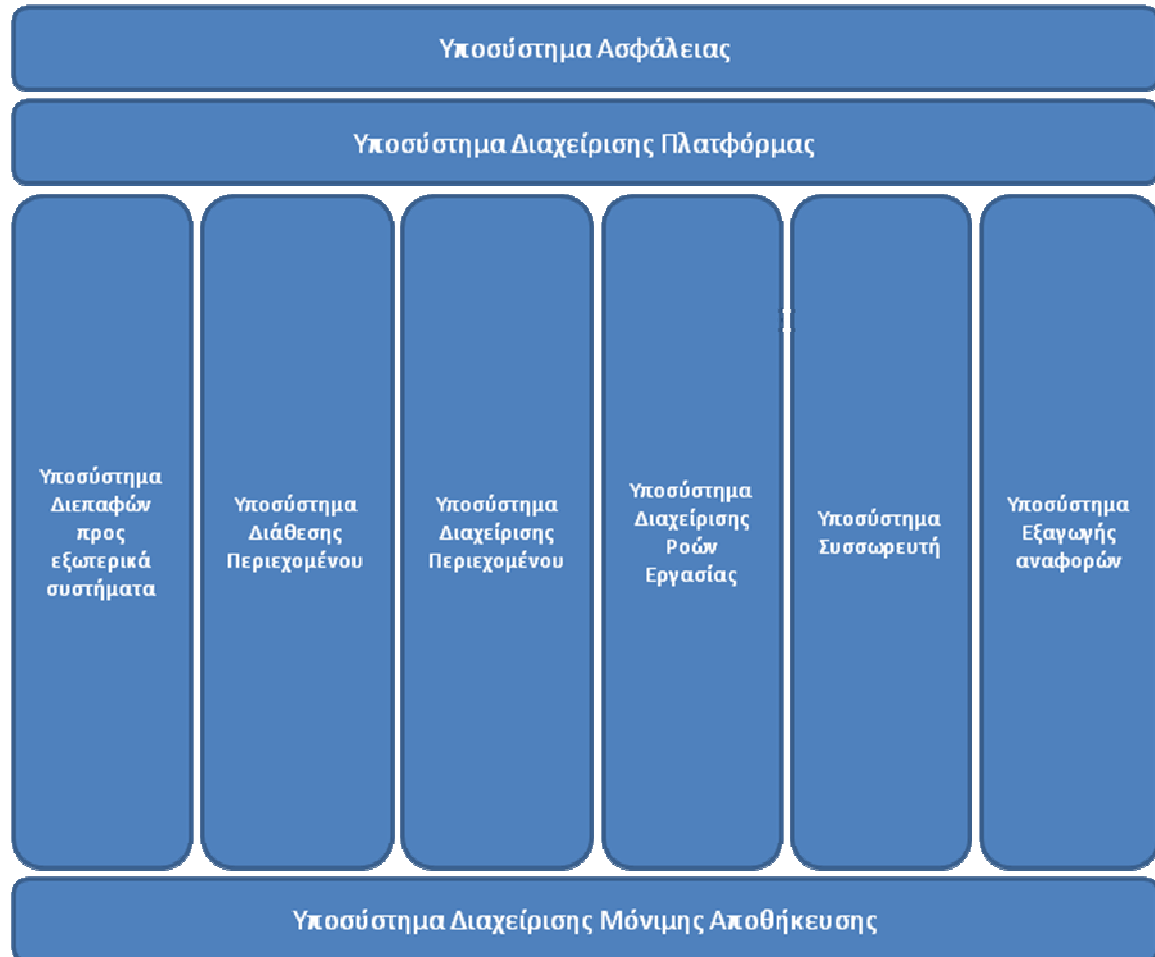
Υποσύστημα Ασφάλειας

Υποσύστημα Διαχείρισης Πλατφόρμας

Υποσύστημα Διεπαφών προς εξωτερικά συστήματα

Υποσύστημα Διάθεσης Περιεχομένου

Υποσύστημα Διαχείρισης Περιεχομένου

Υποσύστημα Διαχείρισης Ροών Εργασίας

Υποσύστημα Συσσωρευτή

Υποσύστημα Εξαγωγής αναφορών

Υποσύστημα Διαχείρισης Μόνιμης Αποθήκευσης